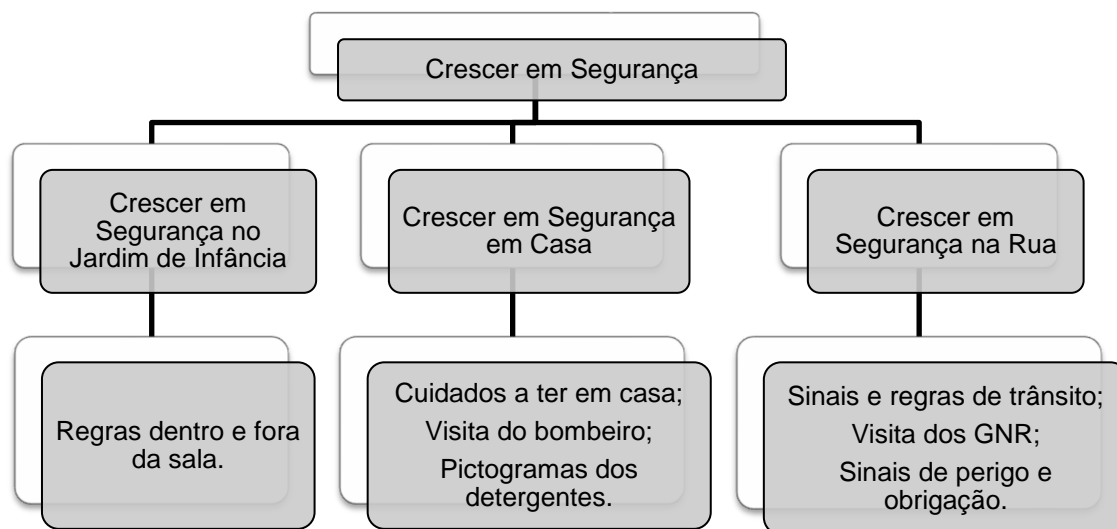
Crescer em Segurança

Crescer em Segurança no Jardim de Infância

Crescer em Segurança em Casa

Crescer em Segurança na Rua

Regras dentro e fora da sala.

Cuidados a ter em casa;
Visita do bombeiro;
Pictogramas dos detergentes.

Sinais e regras de trânsito;
Visita dos GNR;
Sinais de perigo e obrigação.